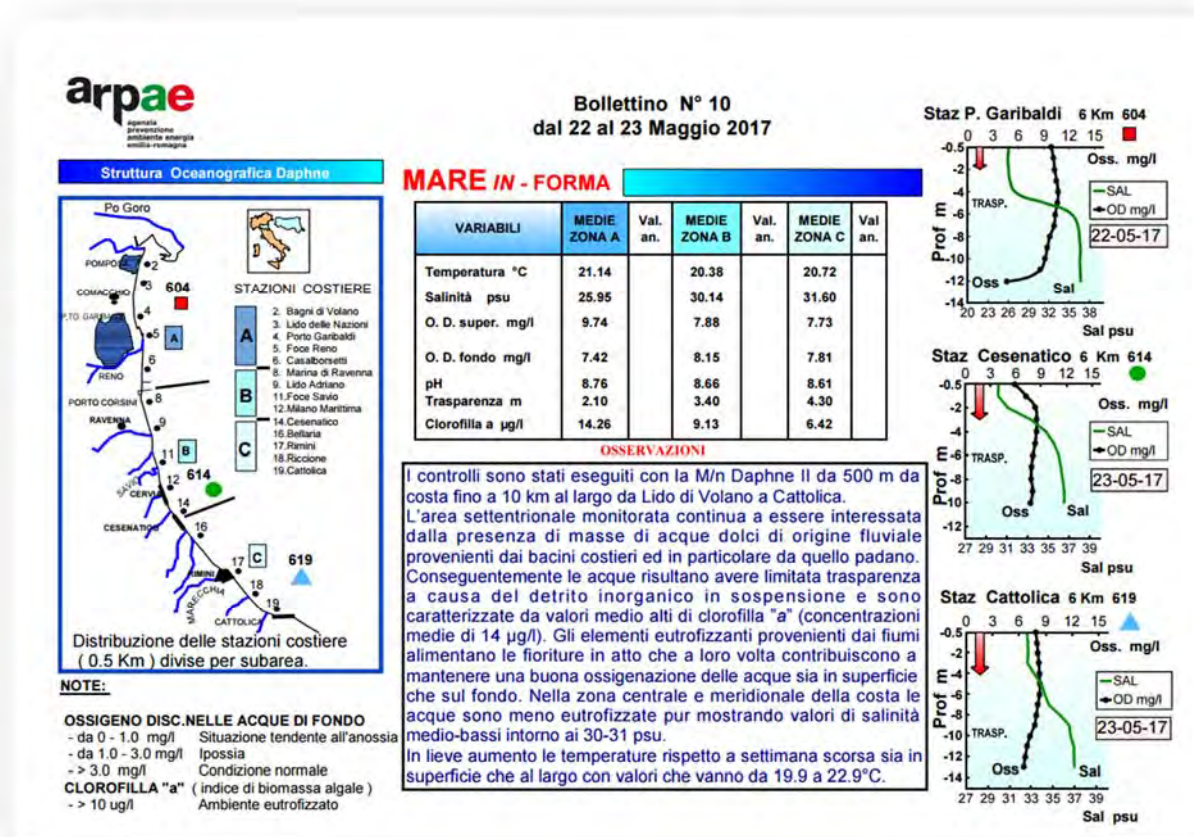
arpae
agenzia prevenzione ambiente energia emilia-romagna

Bollettino N° 10
dal 22 al 23 Maggio 2017

Struttura Oceanografica Daphne

MARE IN - FORMA

Po Goro
POMPOSA 2
COMACCHIO 3 604
4
P.TO GARIBALDI
5 A
6
RENO
7
PORTO CORSINI 8
RAVENNA 9
11 B
12 614
SAVIO CERVIA 14
CESENATICO 16
17 C 619
RIMINI 18
MARECCHIA
CATTOLICA 19

STAZIONI COSTIERE
A
B
C
2. Bagni di Volano
3. Lido delle Nazioni
4. Porto Garibaldi
5. Foce Reno
6. Casalborsetti
8. Marina di Ravenna
9. Lido Adriano
11.Foce Savio
12.Milano Marittima
14.Cesenatico
16.Bellaria
17.Rimini
18.Riccione
19.Cattolica

Distribuzione delle stazioni costiere ( 0.5 Km ) divise per subarea.

| VARIABILI | MEDIE ZONA A | Val. an. | MEDIE ZONA B | Val. an. | MEDIE ZONA C | Val an. |
|---|---|---|---|---|---|---|
| Temperatura °C | 21.14 | | 20.38 | | 20.72 | |
| Salinità psu | 25.95 | | 30.14 | | 31.60 | |
| O. D. super. mg/l | 9.74 | | 7.88 | | 7.73 | |
| O. D. fondo mg/l | 7.42 | | 8.15 | | 7.81 | |
| pH | 8.76 | | 8.66 | | 8.61 | |
| Trasparenza m | 2.10 | | 3.40 | | 4.30 | |
| Clorofilla a µg/l | 14.26 | | 9.13 | | 6.42 | |

OSSERVAZIONI

I controlli sono stati eseguiti con la M/n Daphne II da 500 m da costa fino a 10 km al largo da Lido di Volano a Cattolica.
L'area settentrionale monitorata continua a essere interessata dalla presenza di masse di acque dolci di origine fluviale provenienti dai bacini costieri ed in particolare da quello padano. Conseguentemente le acque risultano avere limitata trasparenza a causa del detrito inorganico in sospensione e sono caratterizzate da valori medio alti di clorofilla "a" (concentrazioni medie di 14 µg/l). Gli elementi eutrofizzanti provenienti dai fiumi alimentano le fioriture in atto che a loro volta contribuiscono a mantenere una buona ossigenazione delle acque sia in superficie che sul fondo. Nella zona centrale e meridionale della costa le acque sono meno eutrofizzate pur mostrando valori di salinità medio-bassi intorno ai 30-31 psu.
In lieve aumento le temperature rispetto a settimana scorsa sia in superficie che al largo con valori che vanno da 19.9 a 22.9°C.

NOTE:
OSSIGENO DISC.NELLE ACQUE DI FONDO
- da 0 - 1.0 mg/l Situazione tendente all'anossia
- da 1.0 - 3.0 mg/l Ipossia
- > 3.0 mg/l Condizione normale
CLOROFILLA "a" ( indice di biomassa algale )
- > 10 ug/l Ambiente eutrofizzato

Staz P. Garibaldi 6 Km 604
0 3 6 9 12 15
Oss. mg/l
-0.5 -2 -4 -6 -8 -10 -12 -14
Prof m
TRASP.
SAL
OD mg/l
22-05-17
Oss Sal
20 23 26 29 32 35 38
Sal psu

Staz Cesenatico 6 Km 614
0 3 6 9 12 15
Oss. mg/l
-0.5 -2 -4 -6 -8 -10 -12
Prof m
TRASP.
SAL
OD mg/l
23-05-17
Oss Sal
27 29 31 33 35 37 39
Sal psu

Staz Cattolica 6 Km 619
0 3 6 9 12 15
Oss. mg/l
-0.5 -2 -4 -6 -8 -10 -12 -14
Prof m
TRASP.
SAL
OD mg/l
23-05-17
Oss Sal
27 29 31 33 35 37 39
Sal psu